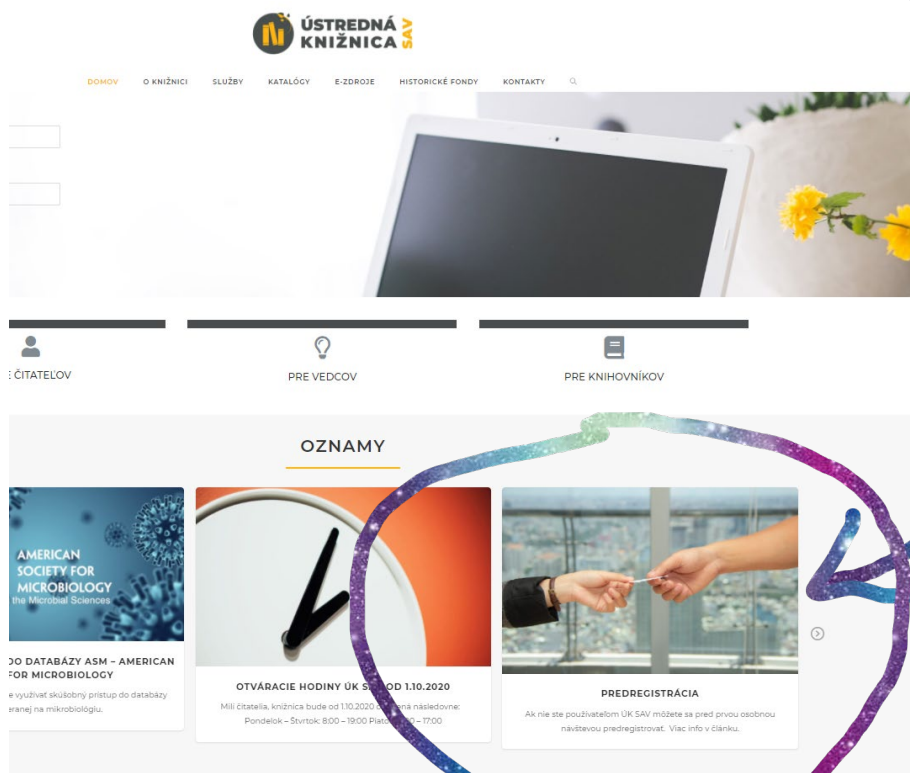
ÚSTREDNÁ KNIŽNICA SAV

DOMOV O KNIŽNICI SLUŽBY KATALÓGY E-ZDROJE HISTORICKÉ FONDY KONTAKTY

E ČITATEĽOV

PRE VEDCOV

PRE KNIHOVNÍKOV

OZNAMY

AMERICAN SOCIETY FOR MICROBIOLOGY the Microbial Sciences

DO DATABÁZY ASM – AMERICAN FOR MICROBIOLOGY

e využívať skúšobný prístup do databázy eranej na mikrobiológiu.

OTVÁRACIE HODINY ÚK S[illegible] OD 1.10.2020

Milí čitatelia, knižnica bude od 1.10.2020 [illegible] následovne: Pondelok – Štvrtok: 8:00 – 19:00 Piat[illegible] – 17:00

PREDREGISTRÁCIA

Ak nie ste používateľom ÚK SAV môžete sa pred prvou osobnou návštevou predregistrovať. Viac info v článku.